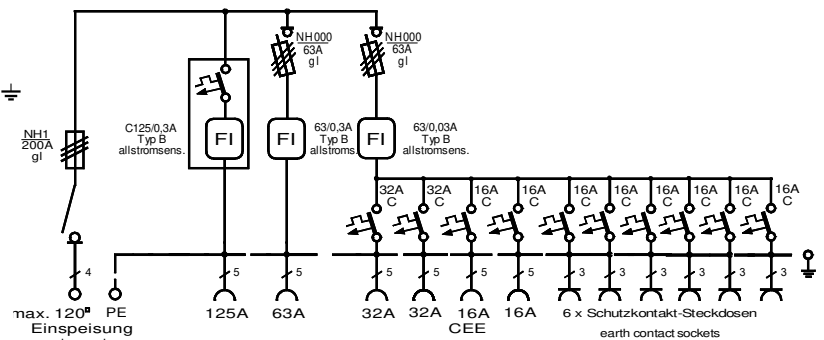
NH000
63A
gl

NH000
63A
gl

NH1
200A
gl

C125/0,3A
Typ B
allstromsens.

FI

FI

63/0,3A
Typ B
allstroms.

FI

63/0,03A
Typ B
allstromsens.

32A
C

32A
C

16A
C

16A
C

16A
C

16A
C

16A
C

16A
C

16A
C

16A
C

4

5

5

5

5

5

5

3

3

3

3

3

3

max. 120²
Einspeisung

PE

125A

63A

32A

32A

16A

16A

CEE

6 x Schutzkontakt-Steckdosen
earth contact sockets